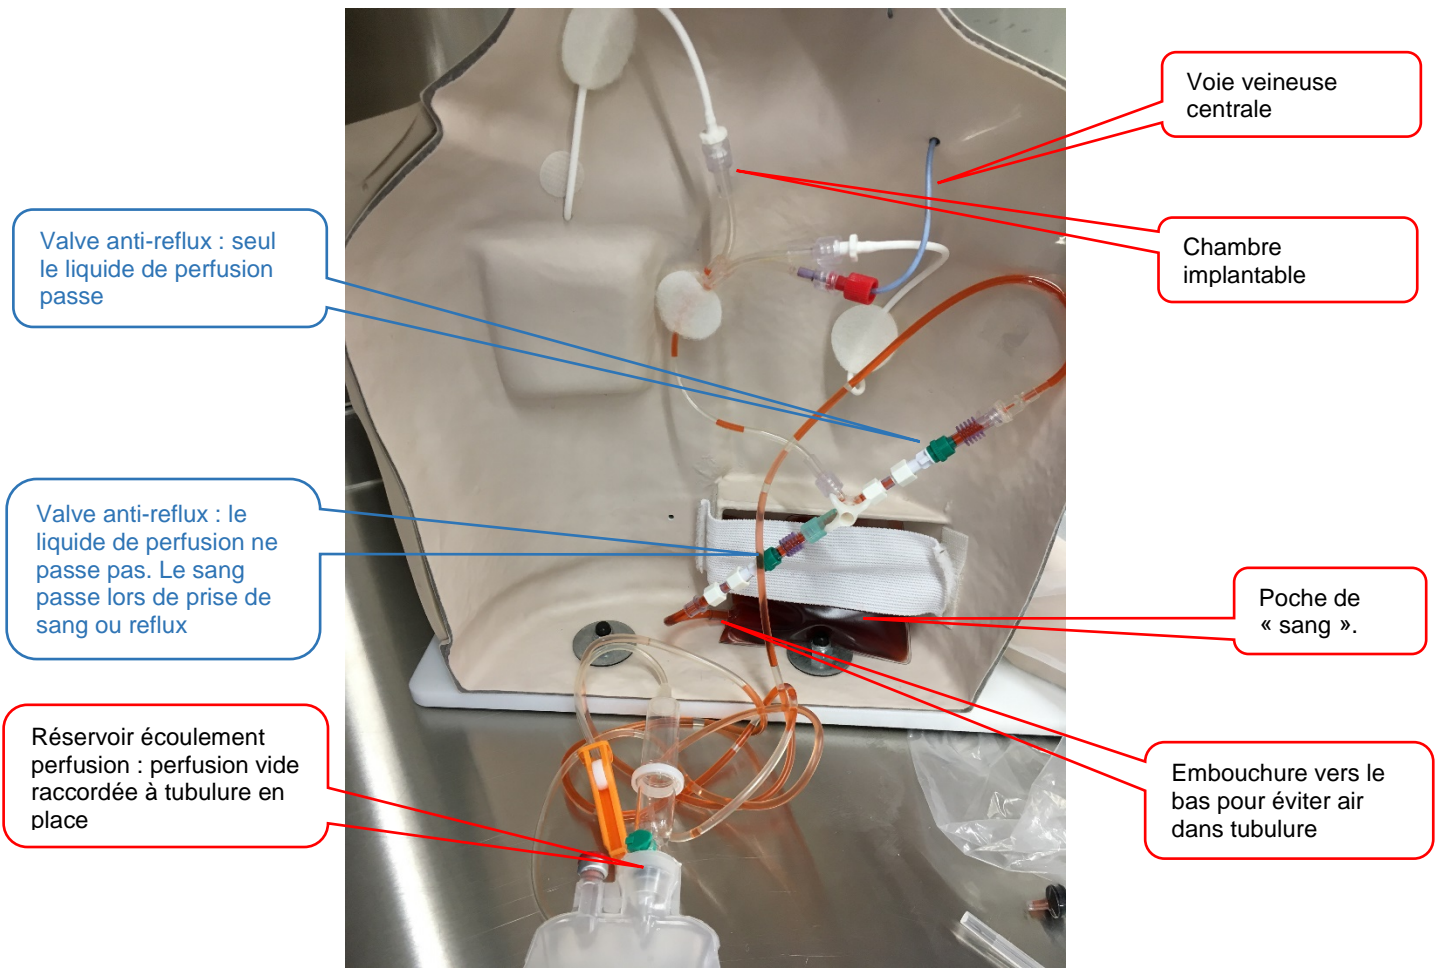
Voie veineuse centrale

Valve anti-reflux : seul le liquide de perfusion passe

Chambre implantable

Valve anti-reflux : le liquide de perfusion ne passe pas. Le sang passe lors de prise de sang ou reflux

Poche de « sang ».

Réservoir écoulement perfusion : perfusion vide raccordée à tubulure en place

Embouchure vers le bas pour éviter air dans tubulure